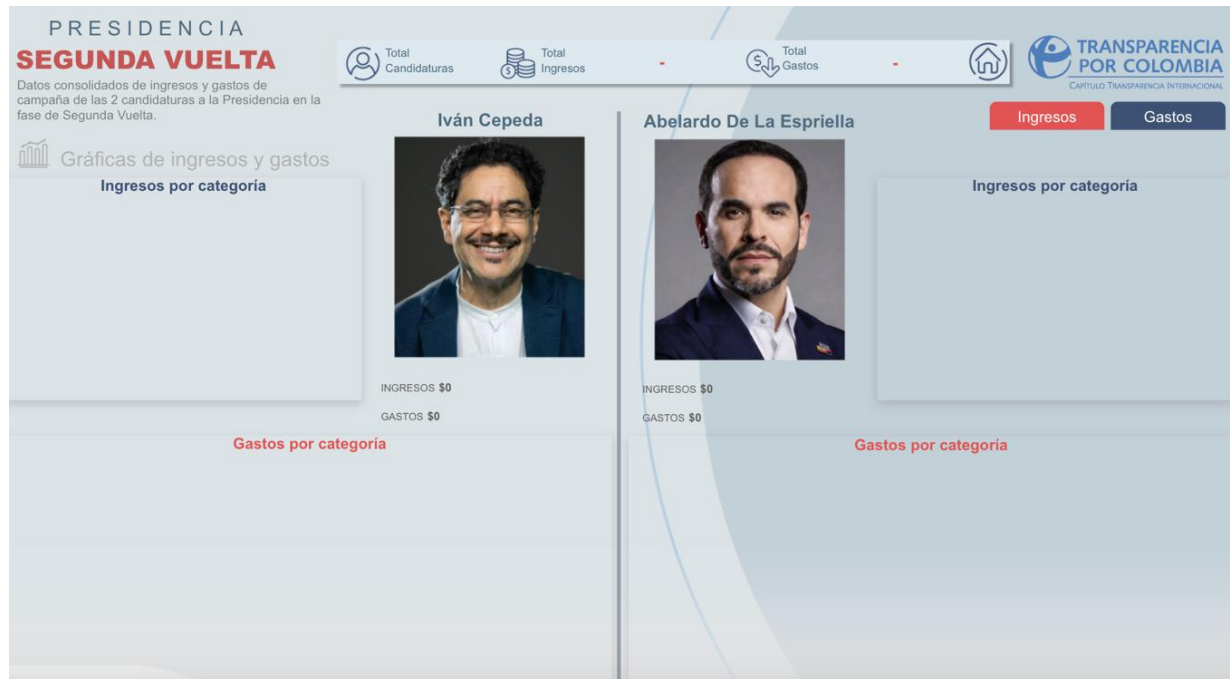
PRESIDENCIA
SEGUNDA VUELTA
Datos consolidados de ingresos y gastos de campaña de las 2 candidaturas a la Presidencia en la fase de Segunda Vuelta.

Total Candidaturas
Total Ingresos -
Total Gastos -

TRANSPARENCIA POR COLOMBIA
CAPÍTULO TRANSPARENCIA INTERNACIONAL

Ingresos
Gastos

Gráficas de ingresos y gastos

Ingresos por categoría

Iván Cepeda

INGRESOS $0
GASTOS $0

Abelardo De La Espriella

INGRESOS $0
GASTOS $0

Ingresos por categoría

Gastos por categoría

Gastos por categoría